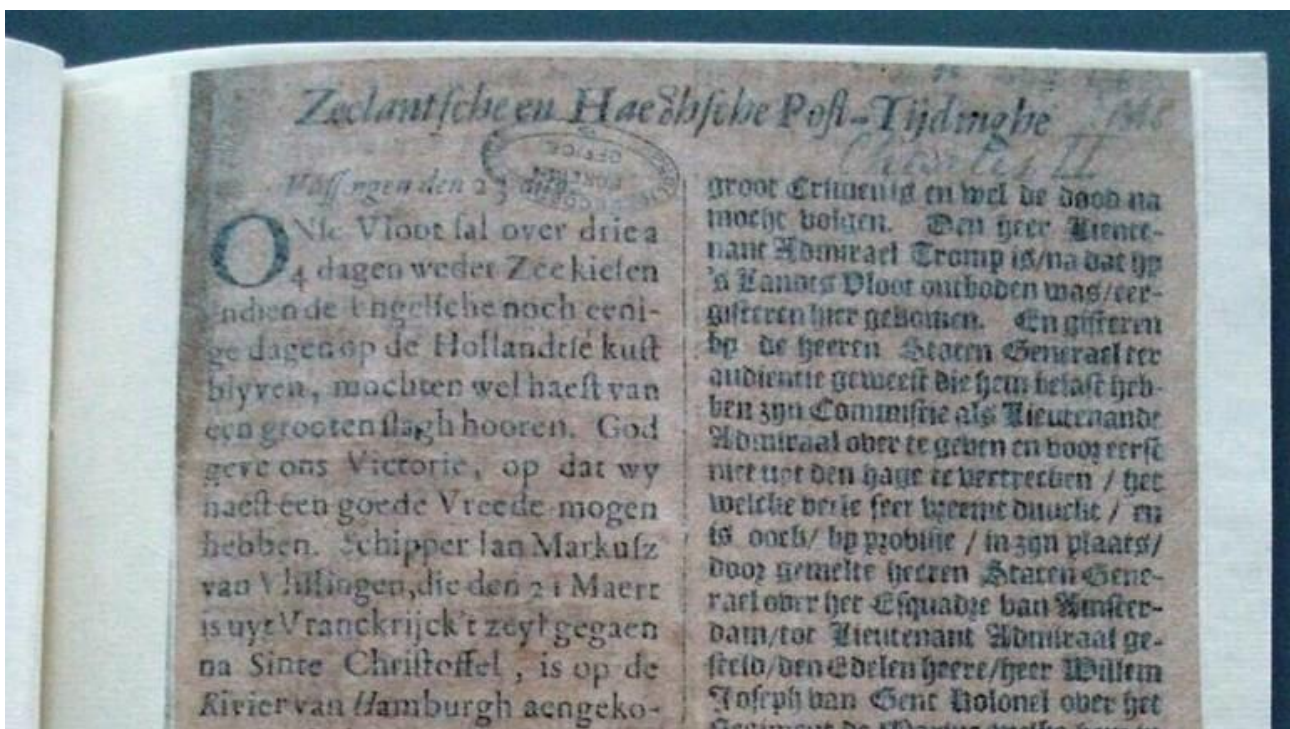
Zeelantsche en Haeghsche Post-Tijdinghe

Vlissingen den 23 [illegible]

ONse Vloot sal over drie a 4 dagen weder Zee kiesen indien de Engelsche noch eenige dagen op de Hollandtse kust blyven, mochten wel haest van een grooten slagh hooren. God geve ons Victorie, op dat wy haest een goede Vreede mogen hebben. Schipper Jan Markusz van Vlissingen, die den 21 Maert is uyt Vranckrijck 't zeyl gegaen na Sinte Christoffel, is op de Rivier van Hamburgh aengeko-

groot Crimen is en wel de dood na moght volgen. Den heer Lieutenant Admirael Tromp is/na dat hy 's Landts Vloot ontboden was/eergisteren hier gekomen. En gisteren by de heeren Staten Generael ter audientie geweest die hem belast hebben zyn Commissie als Lieutenant Admiraal over te geven en voor eerst niet uyt den Hage te vertrecken / het welcke hem seer hertelijc drucke / en is oock/ by provisie / in zyn plaats/ door gemelte heeren Staten Generael over het Esquadre van Amsterdam/tot Lieutenant Admiraal gestelt/den Edelen heere/heer Willem Joseph van Gent Kolonel over het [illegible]